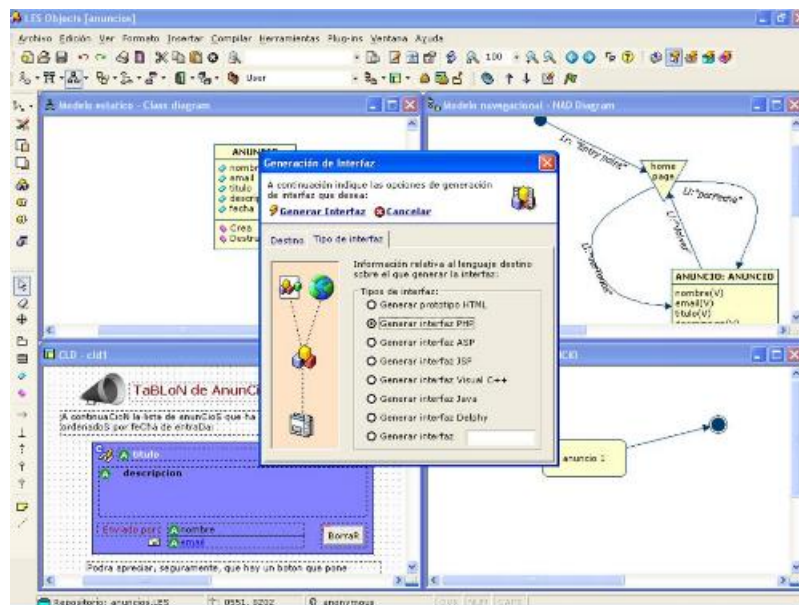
OES Objects [anuncios]

Archivo Edición Ver Formato Insertar Compilar Herramientas Plug-ins Ventana Ayuda

User

Modelo estatico - Class diagram

ANUNCIO
nombre
email
titulo
descrip
fecha

Crea
Destru

Modelo navegacional - NAD Diagram

Li: "Entry Index"

home page

Li: "borrado"

Li: "Alta"

Li: "modificar"

ANUNCIO: ANUNCIO
nombre(V)
email(V)
titulo(V)

Generación de Interfaz

A continuación indique las opciones de generación de interfaz que desea:

Generar Interfaz Cancelar

Destino Tipo de interfaz

Información relativa al lenguaje destino sobre el que generar la interfaz:

Tipos de interfaz:
Generar prototipo HTML
Generar interfaz PHP
Generar interfaz ASP
Generar interfaz JSP
Generar interfaz Visual C++
Generar interfaz Java
Generar interfaz Delphy
Generar interfaz

CLD - cld1

TaBLoN de AnunCi

¡A continuaCióN la lista de anunCioS que ha ordenadoS por feCha de entraDa:

titulo
descripcion

Enviado por: nombre
email

BorraR

Podra apreciar, seguramente, que hay un boton que pone

anuncio 1

Repositorio: anuncios.LES 0551, 5202 anonymous